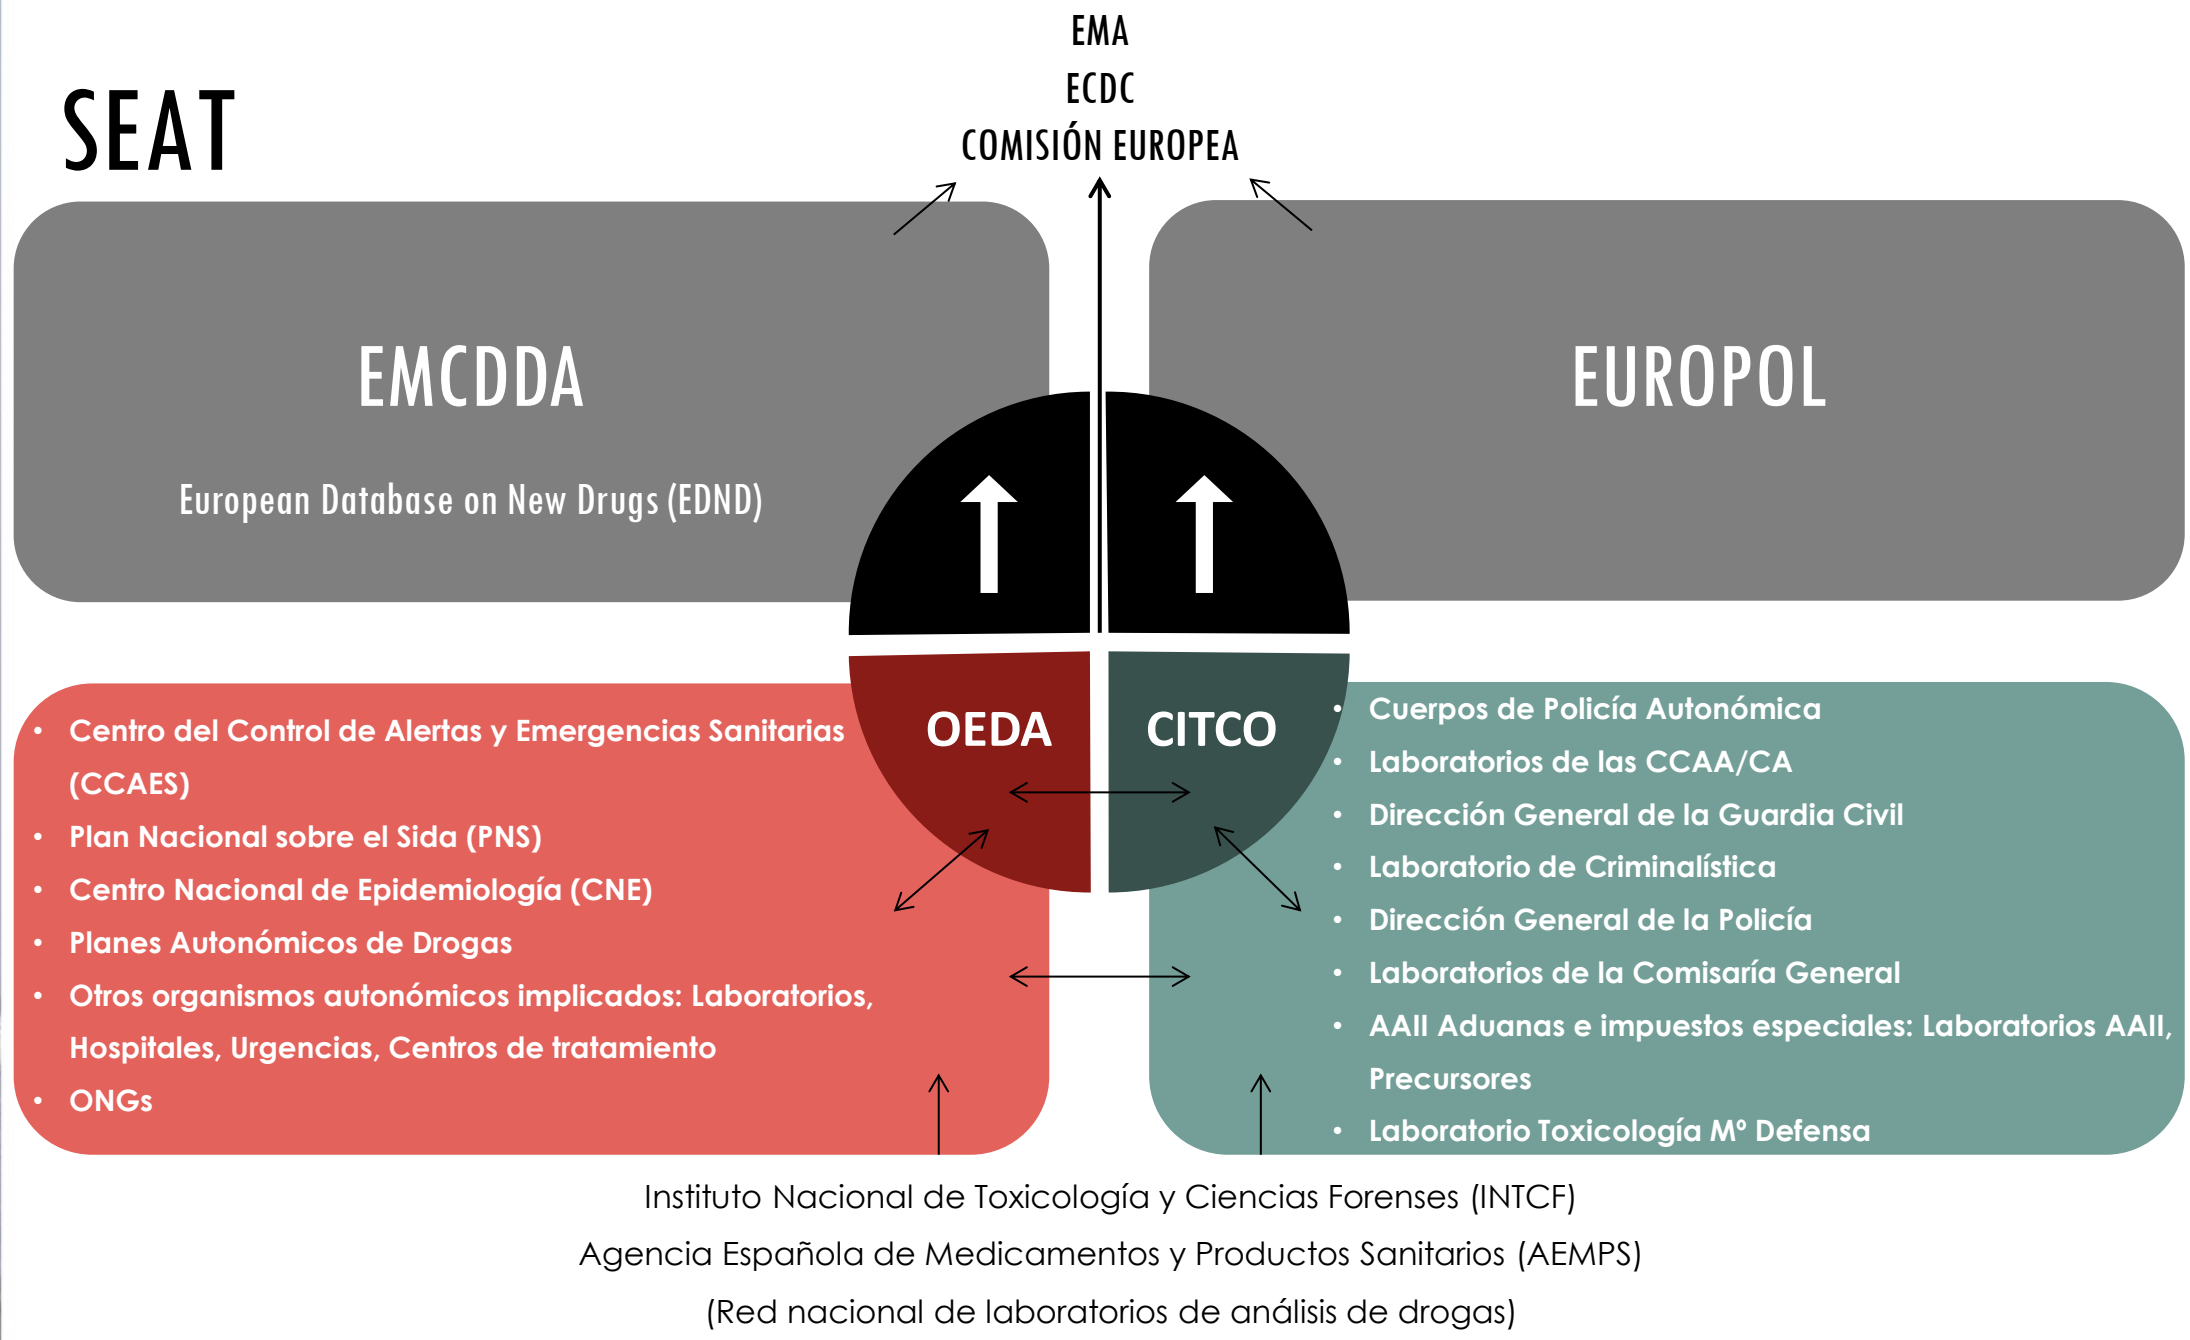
SEAT

EMA
ECDC
COMISIÓN EUROPEA

EMCDDA

European Database on New Drugs (EDND)

EUROPOL

OEDA

CITCO

- Centro del Control de Alertas y Emergencias Sanitarias (CCAES)
- Plan Nacional sobre el Sida (PNS)
- Centro Nacional de Epidemiología (CNE)
- Planes Autonómicos de Drogas
- Otros organismos autonómicos implicados: Laboratorios, Hospitales, Urgencias, Centros de tratamiento
- ONGs

- Cuerpos de Policía Autonómica
- Laboratorios de las CCAA/CA
- Dirección General de la Guardia Civil
- Laboratorio de Criminalística
- Dirección General de la Policía
- Laboratorios de la Comisaría General
- AAII Aduanas e impuestos especiales: Laboratorios AAII, Precursores
- Laboratorio Toxicología Mº Defensa

Instituto Nacional de Toxicología y Ciencias Forenses (INTCF)
Agencia Española de Medicamentos y Productos Sanitarios (AEMPS)
(Red nacional de laboratorios de análisis de drogas)